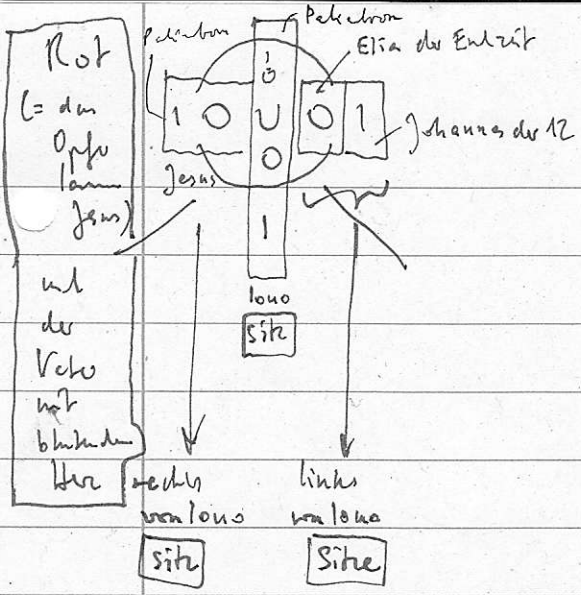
Rot
(= das Opferlamm Jesus)

und der Vater mit blutendem Herz

Pekatron

Pekatron

Elia der Endzeit

1 O U O 1

O

O

1

Johannes der 12

Jesus

Iono

Sitz

rechts von Iono

Sitz

links von Iono

Sitz